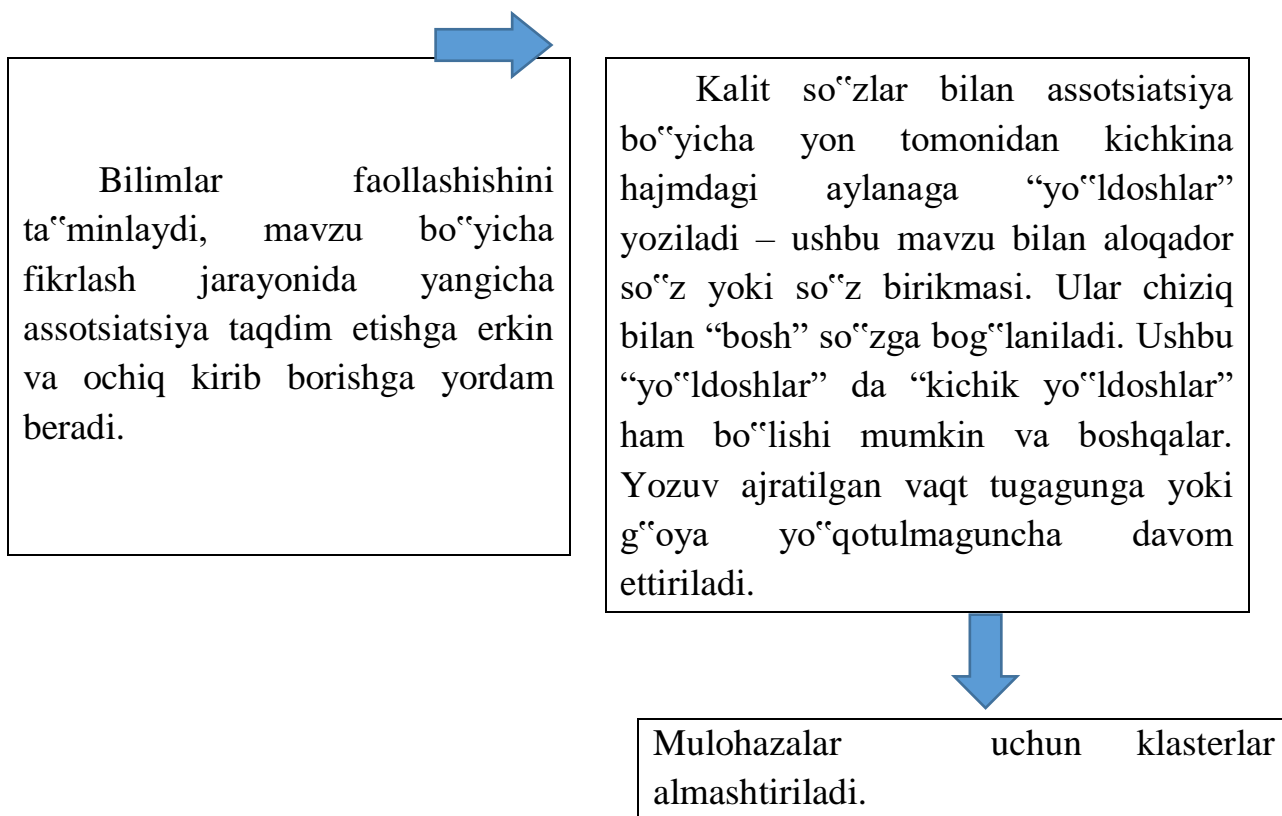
Bilimlar faollashishini ta‟minlaydi, mavzu bo‟yicha fikrlash jarayonida yangicha assotsiatsiya taqdim etishga erkin va ochiq kirib borishga yordam beradi.

Kalit so‟zlar bilan assotsiatsiya bo‟yicha yon tomonidan kichkina hajmdagi aylanaga “yo‟ldoshlar” yoziladi – ushbu mavzu bilan aloqador so‟z yoki so‟z birikmasi. Ular chiziq bilan “bosh” so‟zga bog‟laniladi. Ushbu “yo‟ldoshlar” da “kichik yo‟ldoshlar” ham bo‟lishi mumkin va boshqalar. Yozuv ajratilgan vaqt tugagunga yoki g‟oya yo‟qotulmaguncha davom ettiriladi.

Mulohazalar uchun klasterlar almashtiriladi.